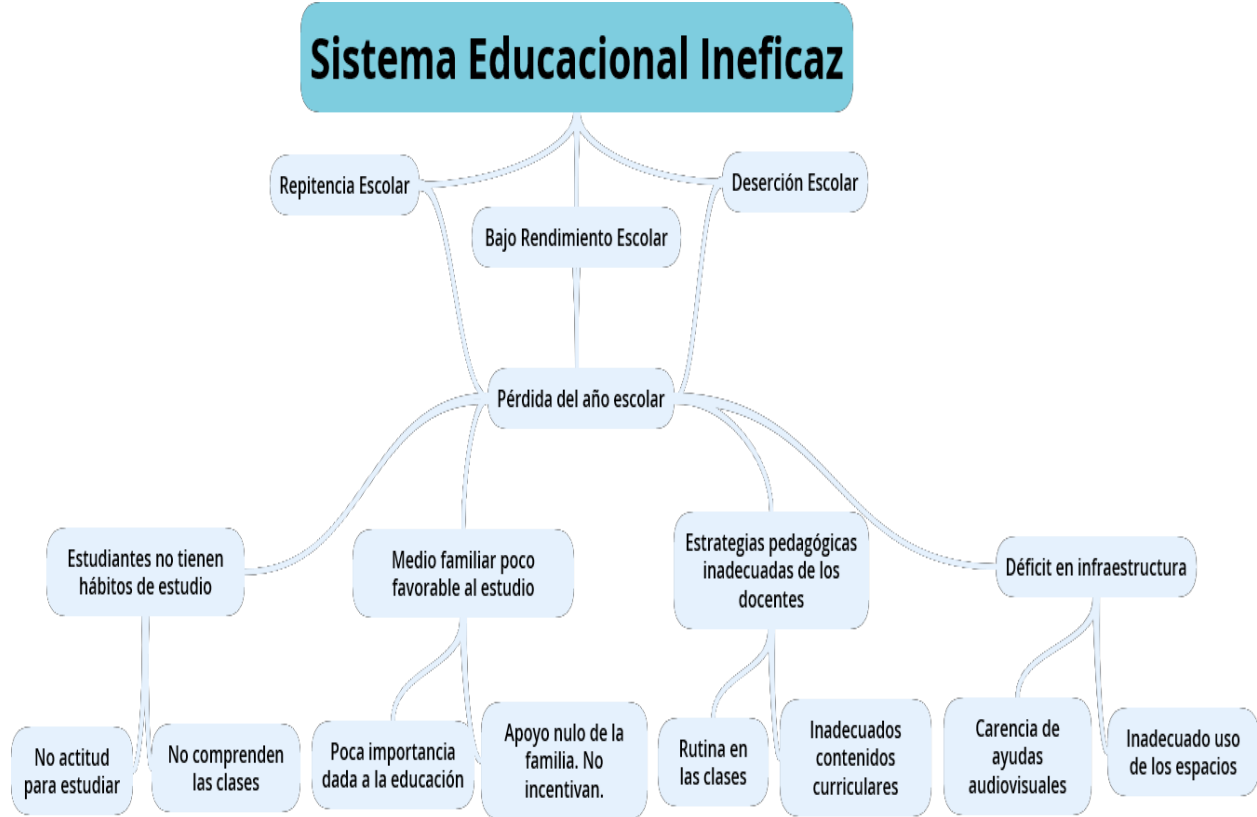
Sistema Educacional Ineficaz

Repitencia Escolar

Bajo Rendimiento Escolar

Deserción Escolar

Pérdida del año escolar

Estudiantes no tienen hábitos de estudio

Medio familiar poco favorable al estudio

Estrategias pedagógicas inadecuadas de los docentes

Déficit en infraestructura

No actitud para estudiar

No comprenden las clases

Poca importancia dada a la educación

Apoyo nulo de la familia. No incentivan.

Rutina en las clases

Inadecuados contenidos curriculares

Carencia de ayudas audiovisuales

Inadecuado uso de los espacios